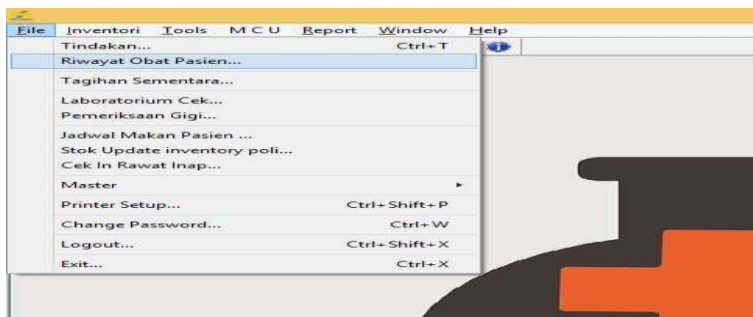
File Inventori Tools M C U Report Window Help

Tindakan... Ctrl+T
Riwayat Obat Pasien...
Tagihan Sementara...
Laboratorium Cek...
Pemeriksaan Gigi...
Jadwal Makan Pasien ...
Stok Update inventory poli...
Cek In Rawat Inap...
Master
Printer Setup... Ctrl+Shift+P
Change Password... Ctrl+W
Logout... Ctrl+Shift+X
Exit... Ctrl+X